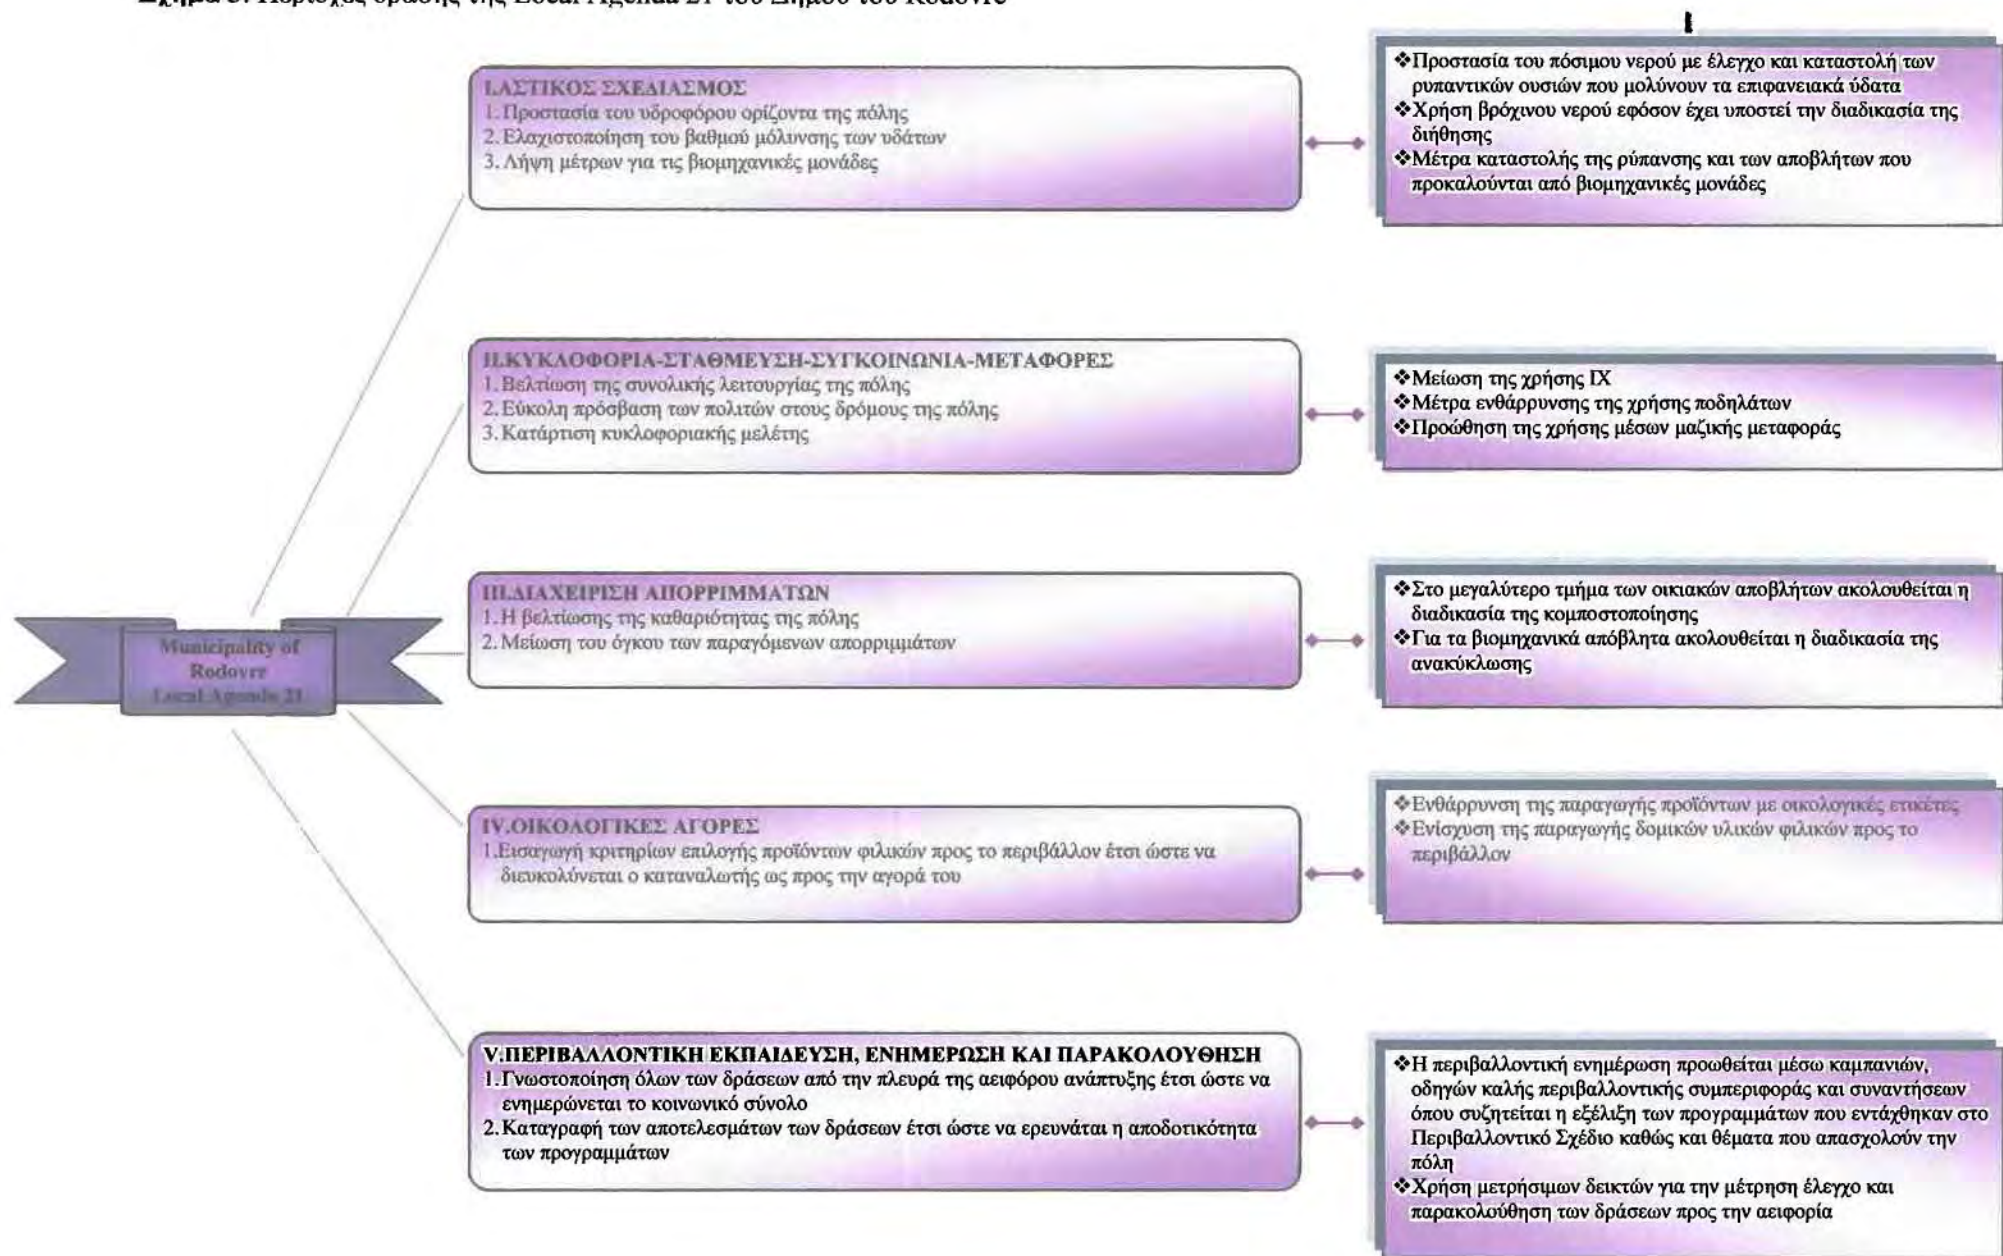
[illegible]

I.ΑΣΤΙΚΟΣ ΣΧΕΔΙΑΣΜΟΣ
1. Προστασία του υδροφόρου ορίζοντα της πόλης
2. Ελαχιστοποίηση του βαθμού μόλυνσης των υδάτων
3. Λήψη μέτρων για τις βιομηχανικές μονάδες

❖Προστασία του πόσιμου νερού με έλεγχο και καταστολή των ρυπαντικών ουσιών που μολύνουν τα επιφανειακά ύδατα
❖Χρήση βρόχινου νερού εφόσον έχει υποστεί την διαδικασία της διήθησης
❖Μέτρα καταστολής της ρύπανσης και των αποβλήτων που προκαλούνται από βιομηχανικές μονάδες

II.ΚΥΚΛΟΦΟΡΙΑ-ΣΤΑΘΜΕΥΣΗ-ΣΥΓΚΟΙΝΩΝΙΑ-ΜΕΤΑΦΟΡΕΣ
1. Βελτίωση της συνολικής λειτουργίας της πόλης
2. Εύκολη πρόσβαση των πολιτών στους δρόμους της πόλης
3. Κατάρτιση κυκλοφοριακής μελέτης

❖Μείωση της χρήσης ΙΧ
❖Μέτρα ενθάρρυνσης της χρήσης ποδηλάτων
❖Προώθηση της χρήσης μέσων μαζικής μεταφοράς

Municipality of Rodovre Local Agenda 21

III.ΔΙΑΧΕΙΡΙΣΗ ΑΠΟΡΡΙΜΜΑΤΩΝ
1. Η βελτίωσης της καθαριότητας της πόλης
2. Μείωση του όγκου των παραγόμενων απορριμμάτων

❖Στο μεγαλύτερο τμήμα των οικιακών αποβλήτων ακολουθείται η διαδικασία της κομποστοποίησης
❖Για τα βιομηχανικά απόβλητα ακολουθείται η διαδικασία της ανακύκλωσης

IV.ΟΙΚΟΛΟΓΙΚΕΣ ΑΓΟΡΕΣ
1.Εισαγωγή κριτηρίων επιλογής προϊόντων φιλικών προς το περιβάλλον έτσι ώστε να διευκολύνεται ο καταναλωτής ως προς την αγορά του

❖Ενθάρρυνση της παραγωγής προϊόντων με οικολογικές ετικέτες
❖Ενίσχυση της παραγωγής δομικών υλικών φιλικών προς το περιβάλλον

V.ΠΕΡΙΒΑΛΛΟΝΤΙΚΗ ΕΚΠΑΙΔΕΥΣΗ, ΕΝΗΜΕΡΩΣΗ ΚΑΙ ΠΑΡΑΚΟΛΟΥΘΗΣΗ
1. Γνωστοποίηση όλων των δράσεων από την πλευρά της αειφόρου ανάπτυξης έτσι ώστε να ενημερώνεται το κοινωνικό σύνολο
2. Καταγραφή των αποτελεσμάτων των δράσεων έτσι ώστε να ερευνάται η αποδοτικότητα των προγραμμάτων

❖Η περιβαλλοντική ενημέρωση προωθείται μέσω καμπανιών, οδηγών καλής περιβαλλοντικής συμπεριφοράς και συναντήσεων όπου συζητείται η εξέλιξη των προγραμμάτων που εντάχθηκαν στο Περιβαλλοντικό Σχέδιο καθώς και θέματα που απασχολούν την πόλη
❖Χρήση μετρήσιμων δεικτών για την μέτρηση έλεγχο και παρακολούθηση των δράσεων προς την αειφορία